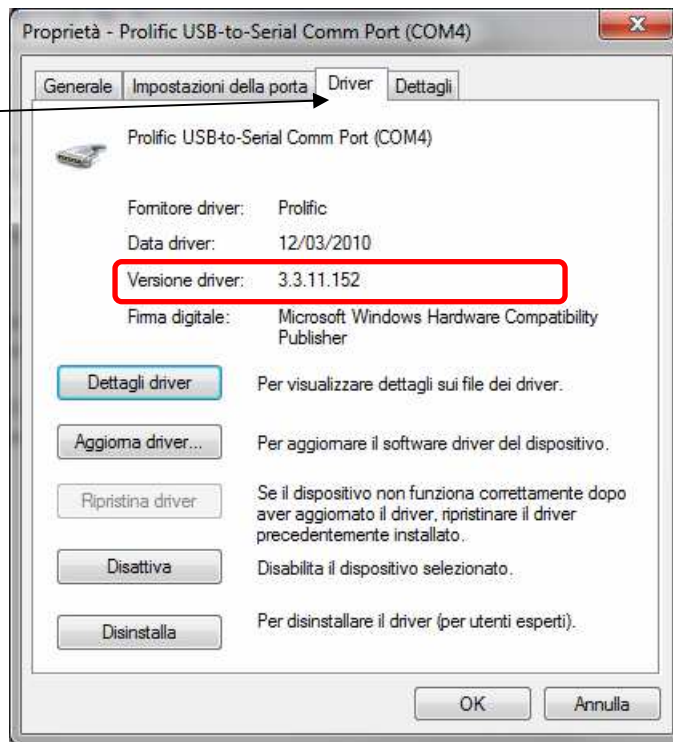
Proprietà - Prolific USB-to-Serial Comm Port (COM4)

Generale | Impostazioni della porta | Driver | Dettagli

Prolific USB-to-Serial Comm Port (COM4)

| | |
|---|---|
| Fornitore driver: | Prolific |
| Data driver: | 12/03/2010 |
| Versione driver: | 3.3.11.152 |
| Firma digitale: | Microsoft Windows Hardware Compatibility Publisher |

Dettagli driver — Per visualizzare dettagli sui file dei driver.

Aggiorna driver... — Per aggiornare il software driver del dispositivo.

Ripristina driver — Se il dispositivo non funziona correttamente dopo aver aggiornato il driver, ripristinare il driver precedentemente installato.

Disattiva — Disabilita il dispositivo selezionato.

Disinstalla — Per disinstallare il driver (per utenti esperti).

OK Annulla